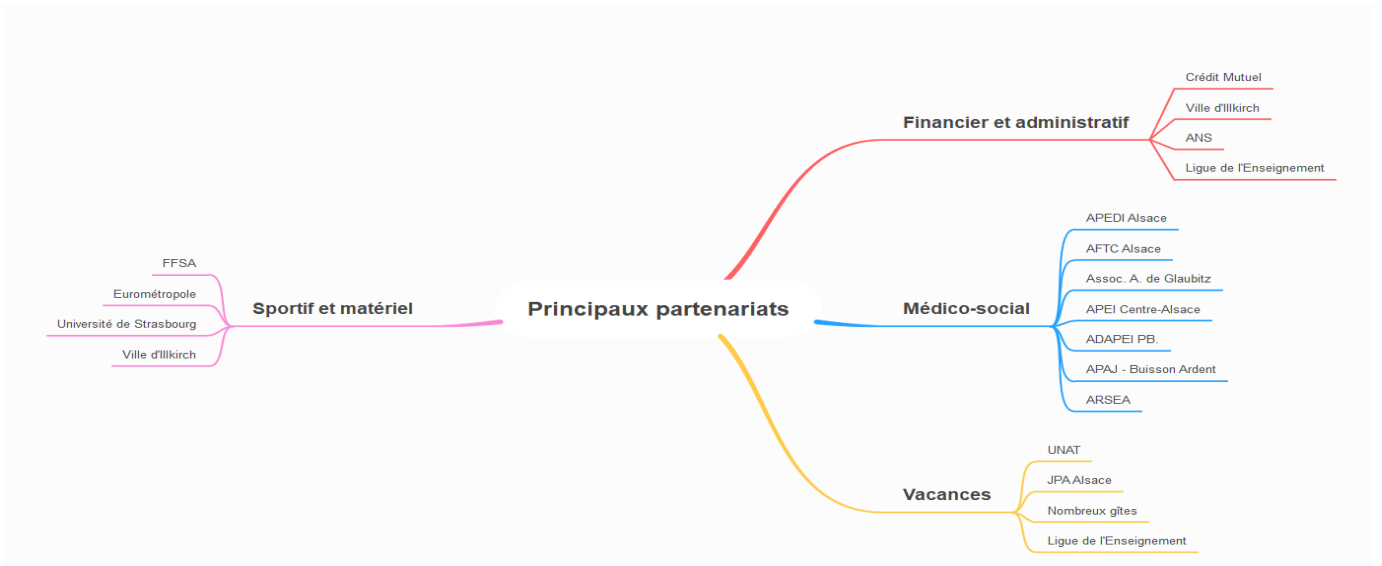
Principaux partenariats

Financier et administratif
Crédit Mutuel
Ville d'Illkirch
ANS
Ligue de l'Enseignement

Médico-social
APEDI Alsace
AFTC Alsace
Assoc. A. de Glaubitz
APEI Centre-Alsace
ADAPEI PB.
APAJ - Buisson Ardent
ARSEA

Vacances
UNAT
JPA Alsace
Nombreux gîtes
Ligue de l'Enseignement

Sportif et matériel
FFSA
Eurométropole
Université de Strasbourg
Ville d'Illkirch